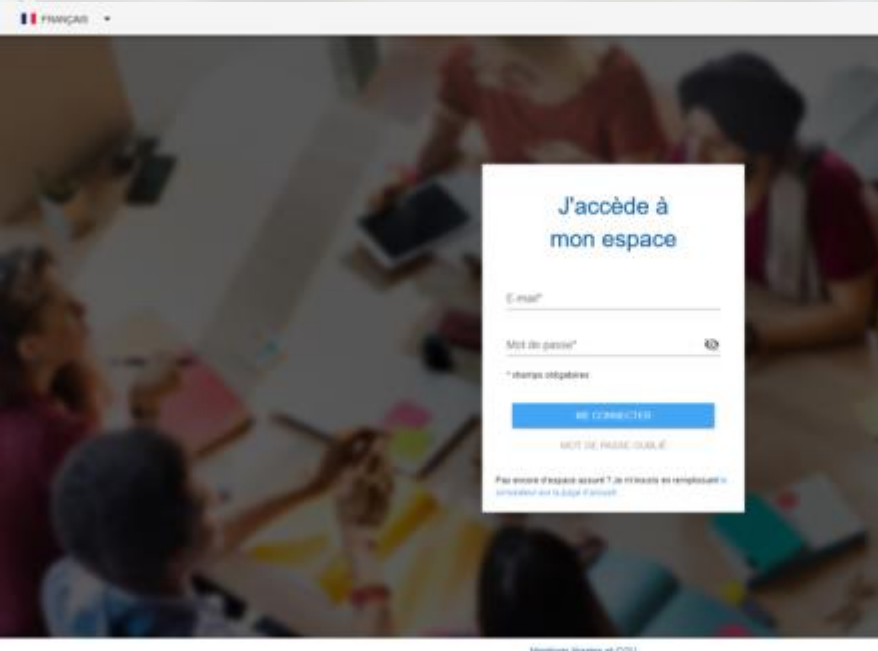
FRANÇAIS

J'accède à mon espace

E-mail*

Mot de passe*

* champs obligatoires

ME CONNECTER

MOT DE PASSE OUBLIÉ

Pas encore d'espace assuré ? Je m'inscris en remplissant le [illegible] sur la page d'accueil.

Mentions légales et CGU